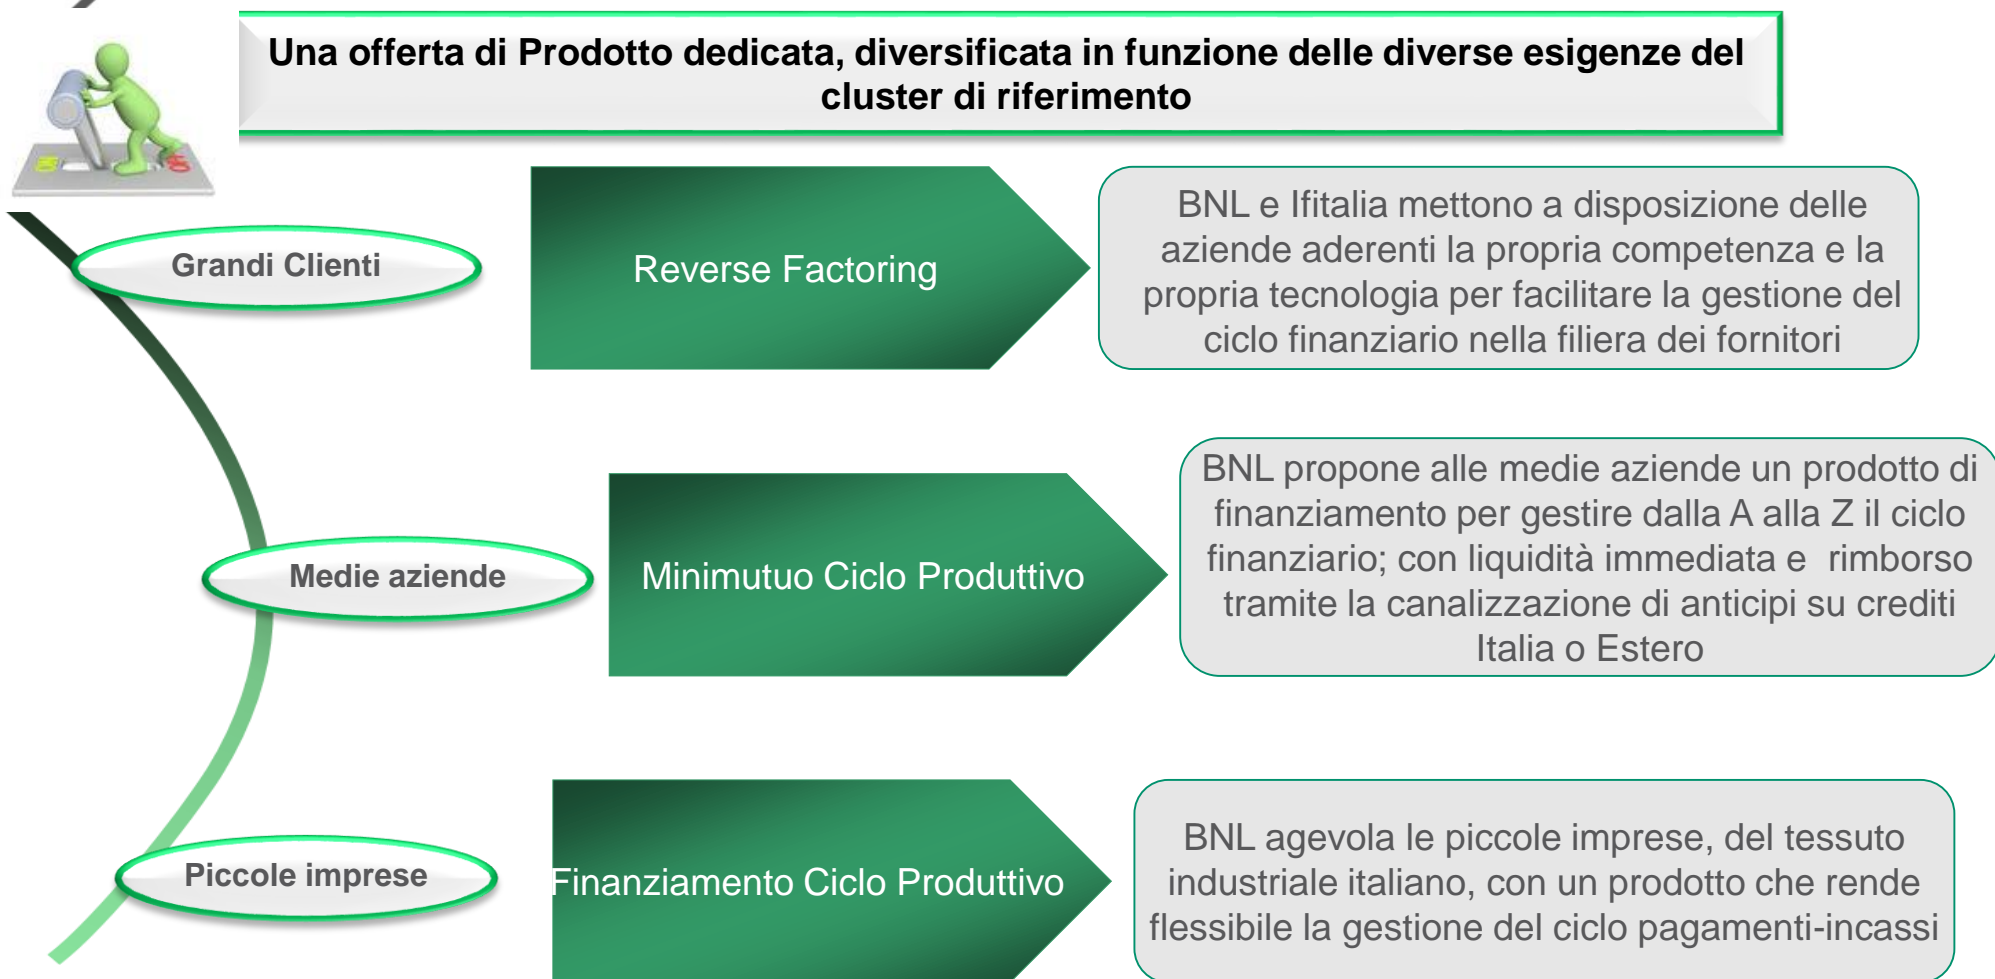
Una offerta di Prodotto dedicata, diversificata in funzione delle diverse esigenze del cluster di riferimento

Grandi Clienti

Reverse Factoring

BNL e Ifitalia mettono a disposizione delle aziende aderenti la propria competenza e la propria tecnologia per facilitare la gestione del ciclo finanziario nella filiera dei fornitori

Medie aziende

Minimutuo Ciclo Produttivo

BNL propone alle medie aziende un prodotto di finanziamento per gestire dalla A alla Z il ciclo finanziario; con liquidità immediata e rimborso tramite la canalizzazione di anticipi su crediti Italia o Estero

Piccole imprese

Finanziamento Ciclo Produttivo

BNL agevola le piccole imprese, del tessuto industriale italiano, con un prodotto che rende flessibile la gestione del ciclo pagamenti-incassi